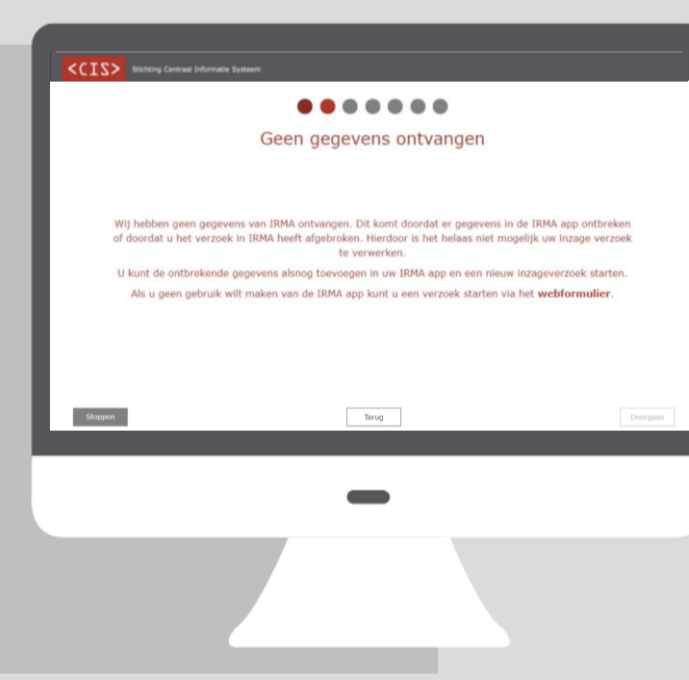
<CIS> Stichting Centraal Informatie Systeem

Geen gegevens ontvangen

Wij hebben geen gegevens van IRMA ontvangen. Dit komt doordat er gegevens in de IRMA app ontbreken of doordat u het verzoek in IRMA heeft afgebroken. Hierdoor is het helaas niet mogelijk uw inzage verzoek te verwerken.

U kunt de ontbrekende gegevens alsnog toevoegen in uw IRMA app en een nieuw inzageverzoek starten.

Als u geen gebruik wilt maken van de IRMA app kunt u een verzoek starten via het **webformulier**.

Stoppen

Terug

Doorgaan